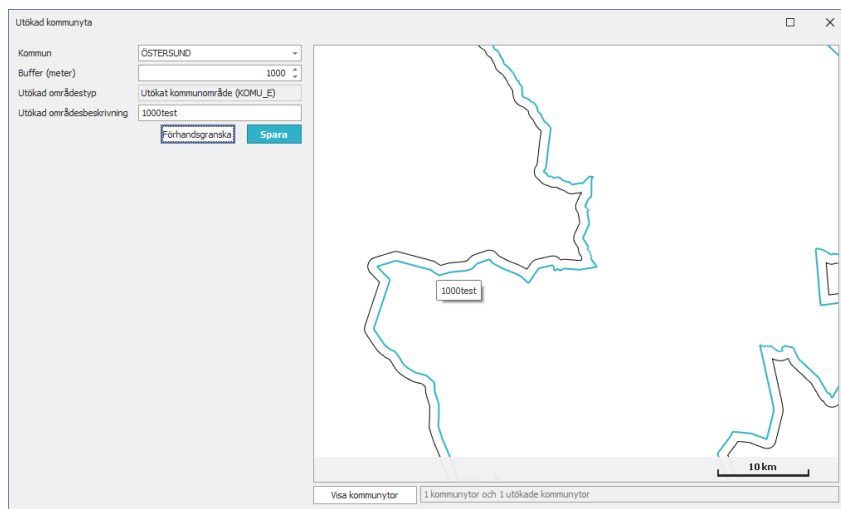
Utökad kommunyta

Kommun ÖSTERSUND
Buffer (meter) 1000
Utökad områdestyp Utökat kommunområde (KOMU_E)
Utökad områdesbeskrivning 1000test

Förhandsgranska Spara

1000test

10 km

Visa kommunytor 1 kommunytor och 1 utökade kommunytor